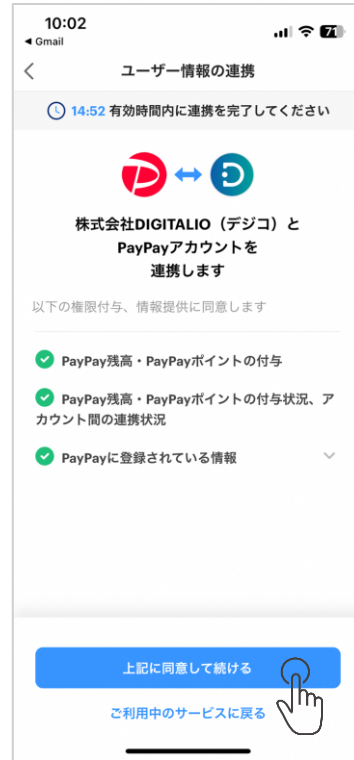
10:02
◀ Gmail
71

ユーザー情報の連携

14:52 有効時間内に連携を完了してください

株式会社DIGITALIO（デジコ）と PayPayアカウントを 連携します

以下の権限付与、情報提供に同意します

PayPay残高・PayPayポイントの付与

PayPay残高・PayPayポイントの付与状況、アカウント間の連携状況

PayPayに登録されている情報

上記に同意して続ける

ご利用中のサービスに戻る